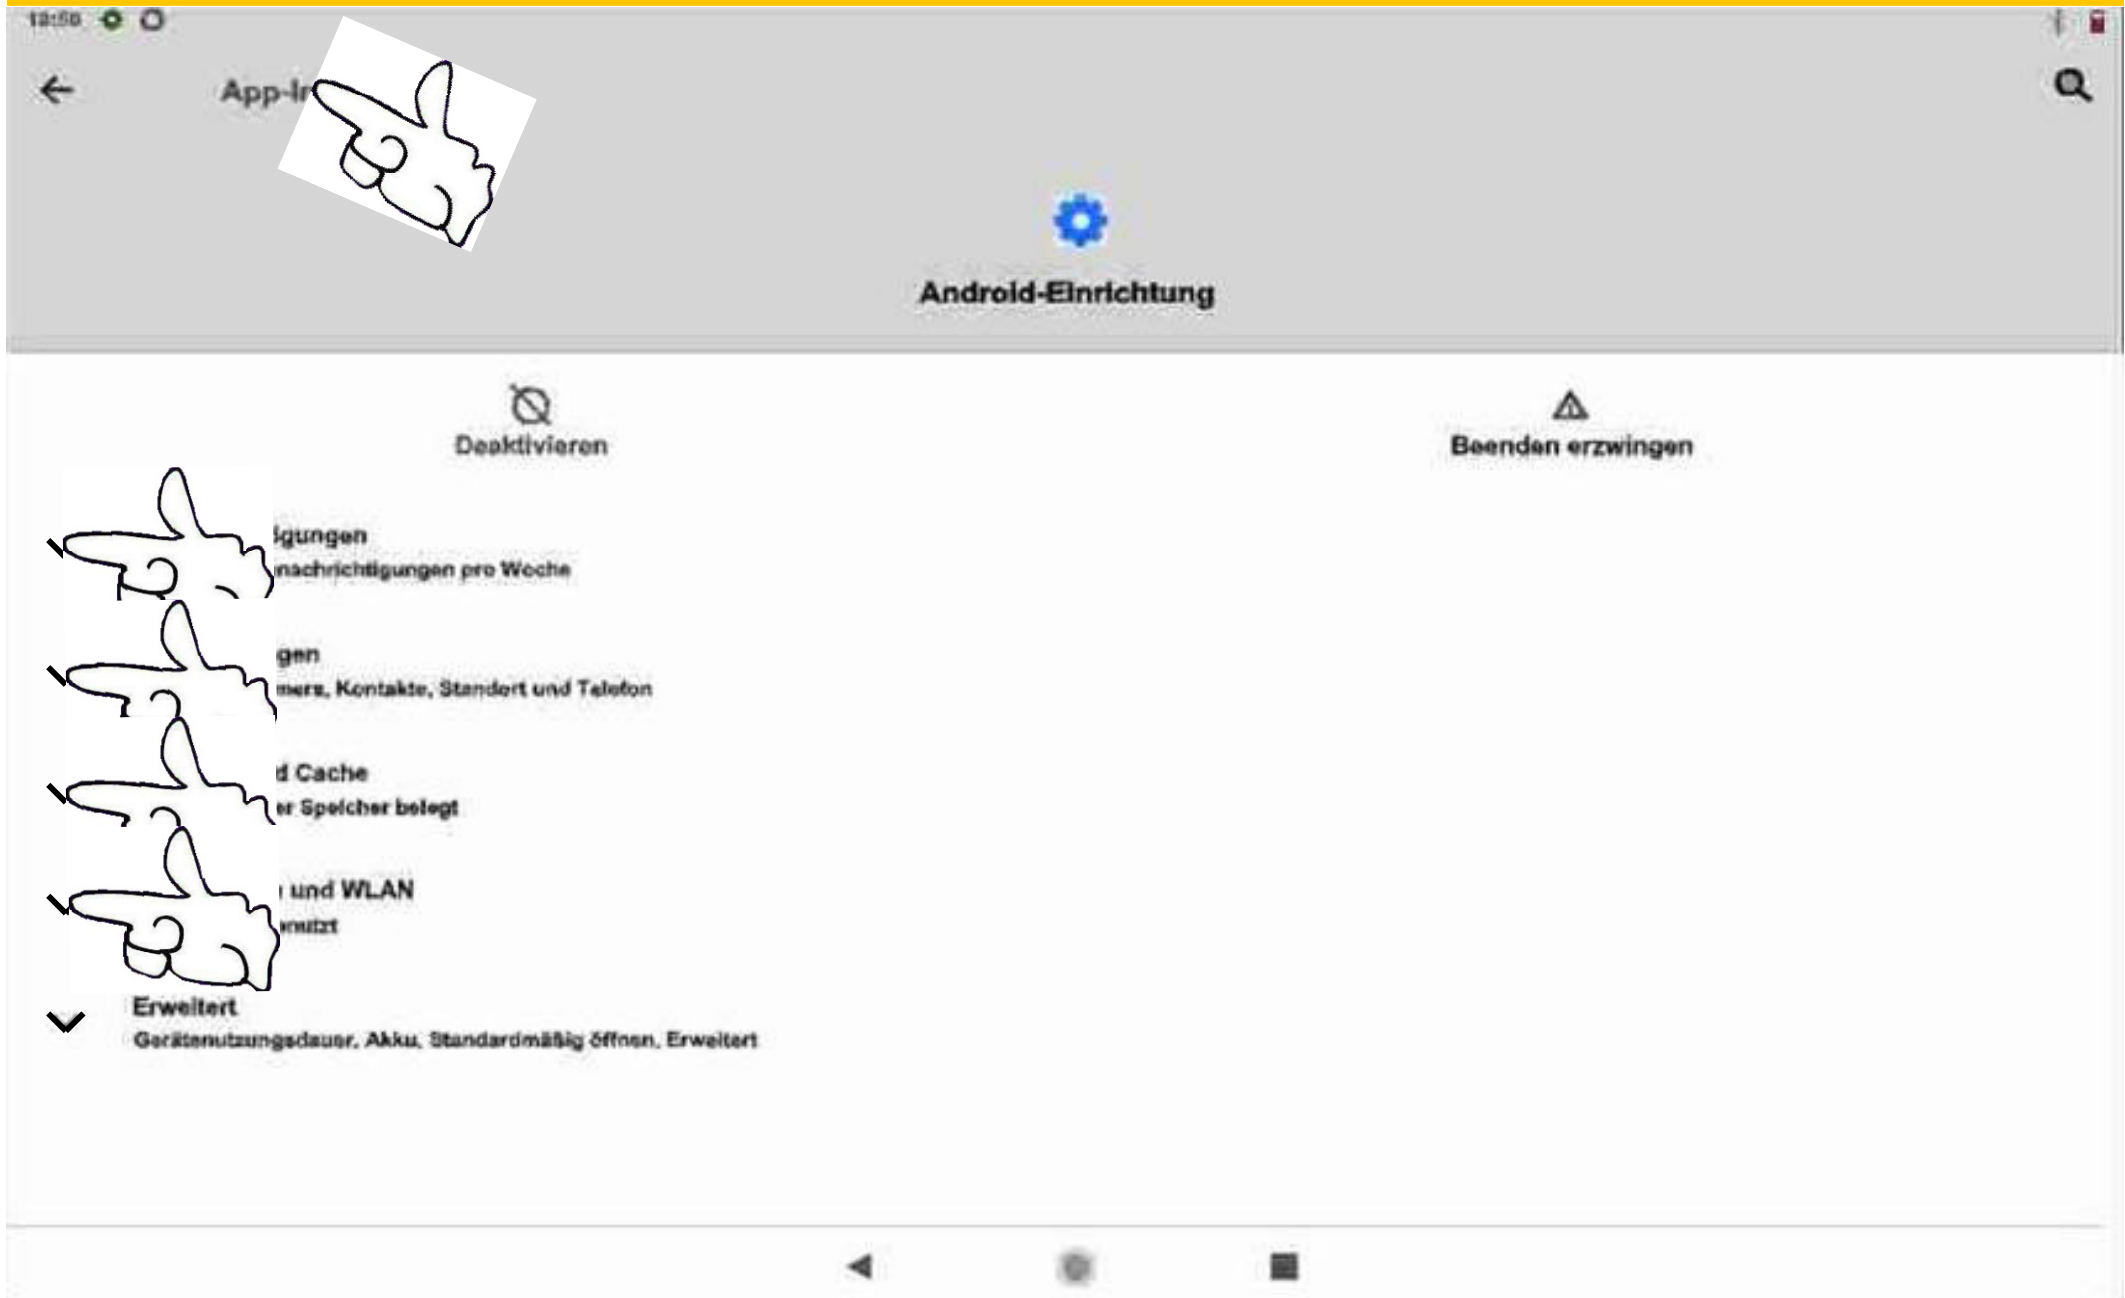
12:50

App-In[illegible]

Android-Einrichtung

Deaktivieren

Beenden erzwingen

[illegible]igungen
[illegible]nachrichtigungen pro Woche

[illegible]gen
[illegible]mera, Kontakte, Standort und Telefon

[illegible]d Cache
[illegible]er Speicher belegt

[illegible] und WLAN
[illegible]nutzt

Erweitert
Gerätenutzungsdauer, Akku, Standardmäßig öffnen, Erweitert